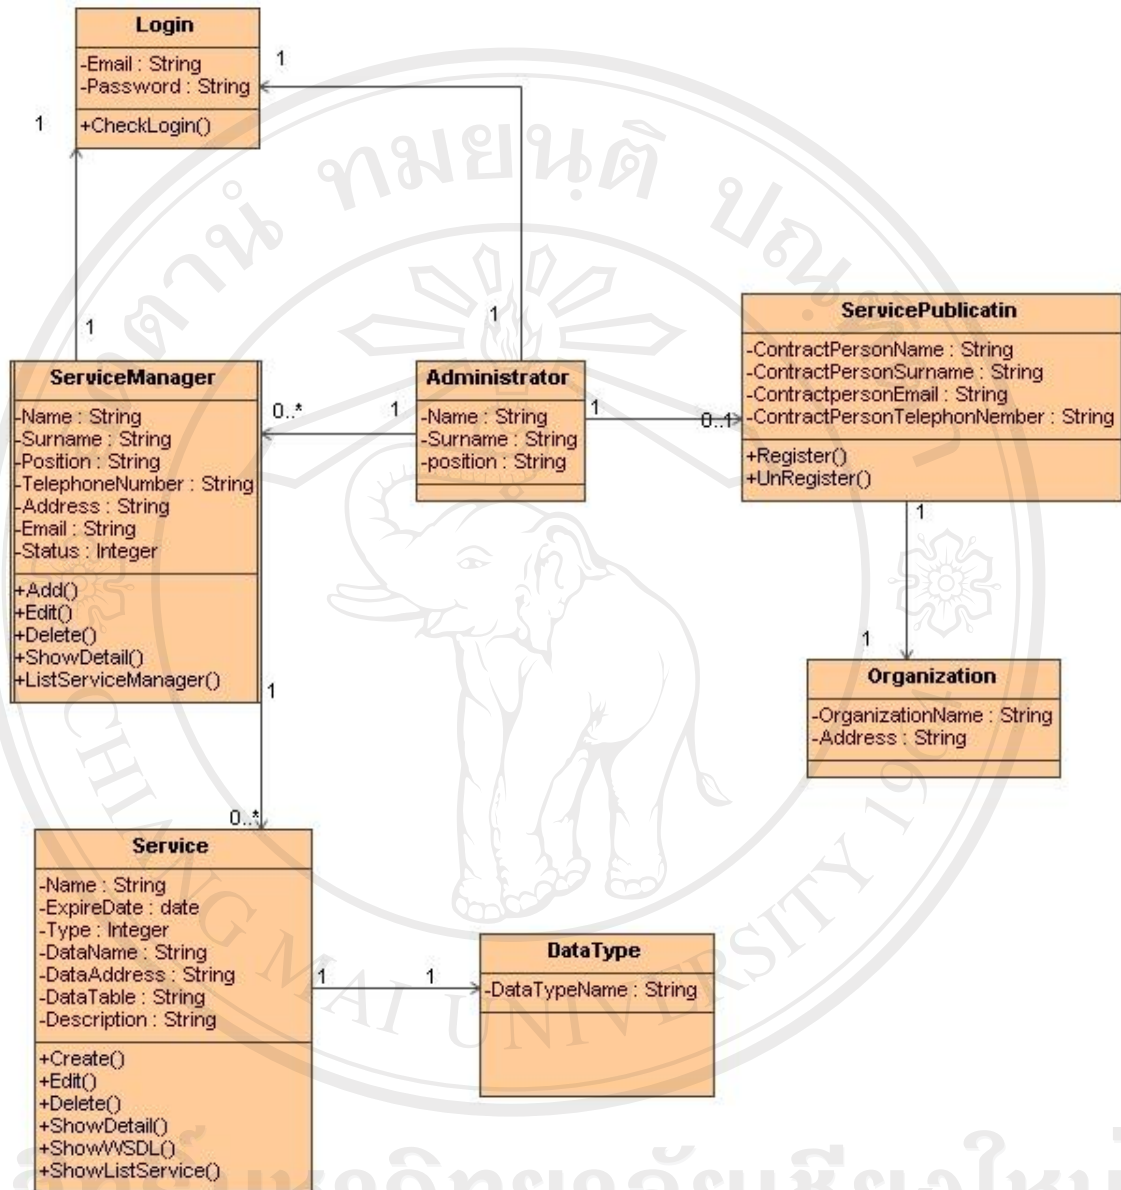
Login
-Email : String
-Password : String
+CheckLogin()

1

1

1

1

ServicePublicatin
-ContractPersonName : String
-ContractPersonSurname : String
-ContractpersonEmail : String
-ContractPersonTelephonNember : String
+Register()
+UnRegister()

ServiceManager
-Name : String
-Surname : String
-Position : String
-TelephoneNumber : String
-Address : String
-Email : String
-Status : Integer
+Add()
+Edit()
+Delete()
+ShowDetail()
+ListServiceManager()

0..*

1

Administrator
-Name : String
-Surname : String
-position : String

1

0..1

1

1

Organization
-OrganizationName : String
-Address : String

1

0..*

Service
-Name : String
-ExpireDate : date
-Type : Integer
-DataName : String
-DataAddress : String
-DataTable : String
-Description : String
+Create()
+Edit()
+Delete()
+ShowDetail()
+ShowWSDL()
+ShowListService()

1

1

DataType
-DataTypeName : String

ทมยนต์ ปณ

CHIANG MAI UNIVERSITY

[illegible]